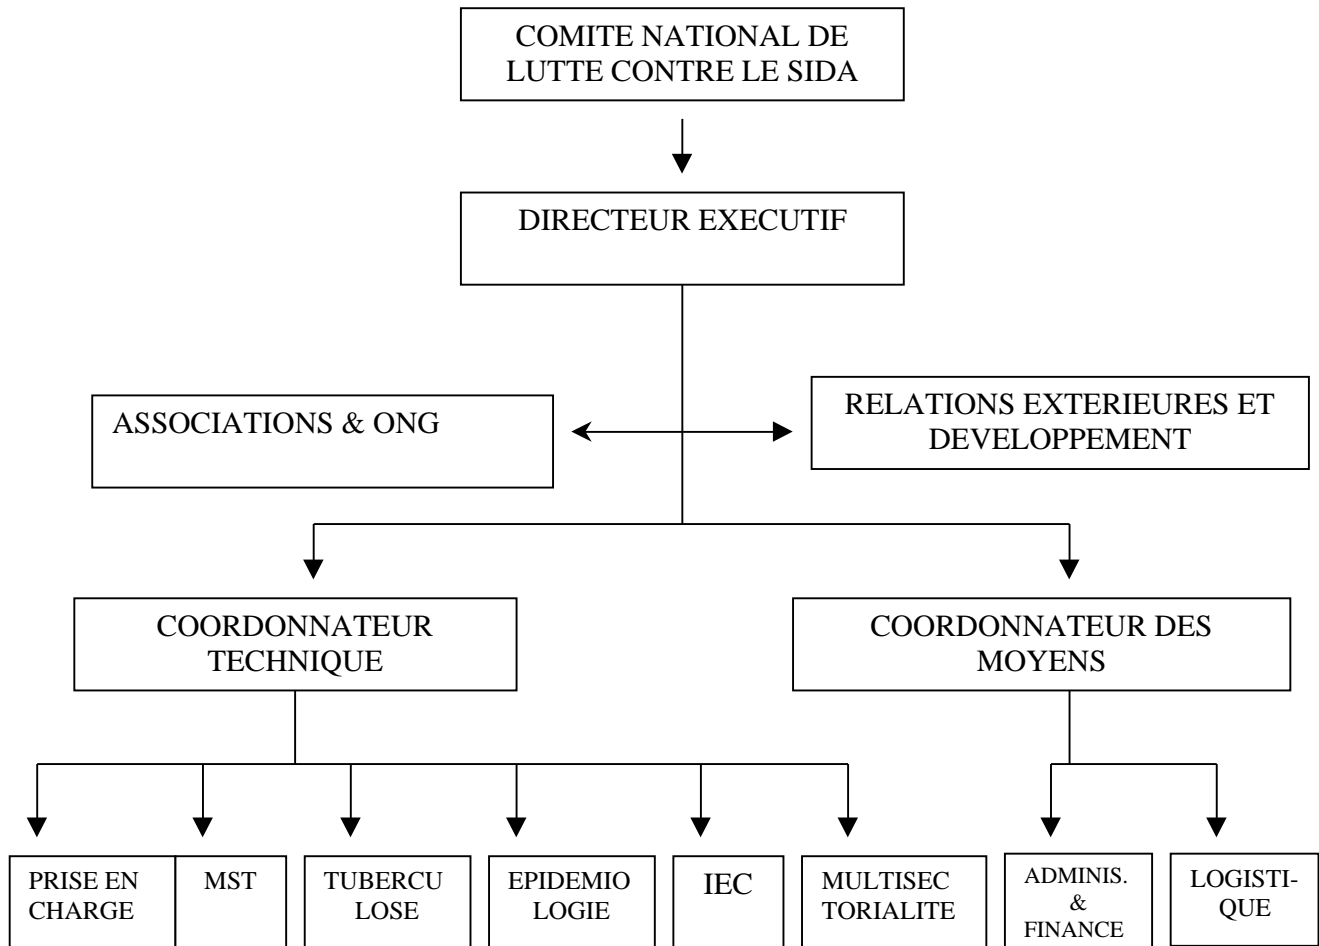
COMITE NATIONAL DE LUTTE CONTRE LE SIDA

DIRECTEUR EXECUTIF

ASSOCIATIONS & ONG

RELATIONS EXTERIEURES ET DEVELOPPEMENT

COORDONNATEUR TECHNIQUE

COORDONNATEUR DES MOYENS

PRISE EN CHARGE

MST

TUBERCU LOSE

EPIDEMIO LOGIE

IEC

MULTISEC TORIALITE

ADMINIS. & FINANCE

LOGISTI- QUE